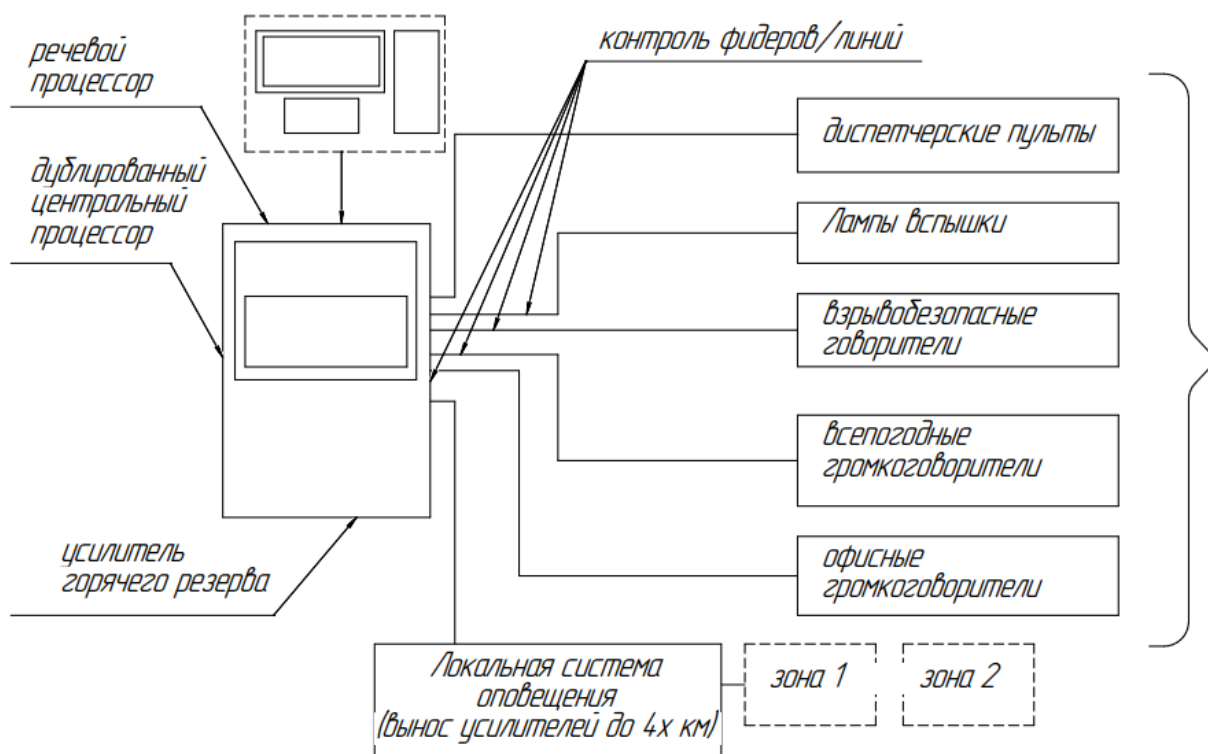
речевой процессор

дублированный центральный процессор

контроль фидеров/линий

диспетчерские пульты

Лампы вспышки

взрывобезопасные говорители

всепогодные громкоговорители

офисные громкоговорители

усилитель горячего резерва

Локальная система оповещения (вынос усилителей до 4х км)

зона 1

зона 2